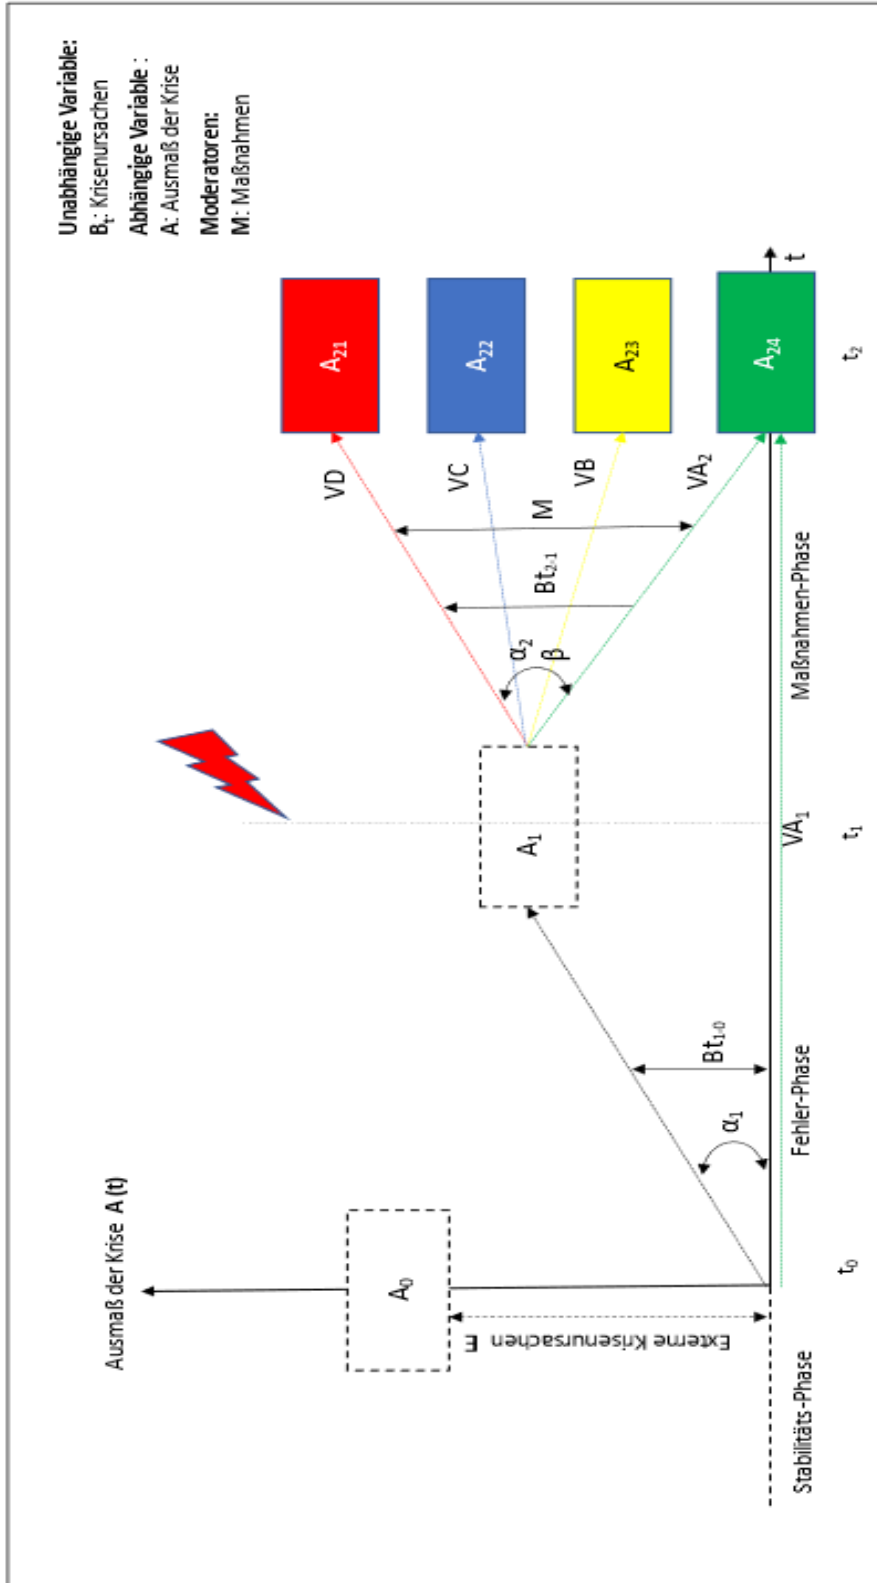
Unabhängige Variable:
$B_t$: Krisenursachen
Abhängige Variable :
A: Ausmaß der Krise
Moderatoren:
M: Maßnahmen

$A_{21}$

$A_{22}$

$A_{23}$

$A_{24}$

t

$t_2$

VD

VC

VB

$VA_2$

M

$Bt_{2-1}$

$\alpha_2$

$\beta$

Maßnahmen-Phase

$A_1$

$VA_1$

$t_1$

$Bt_{1-0}$

$\alpha_1$

Fehler-Phase

Ausmaß der Krise A (t)

$A_0$

$t_0$

Externe Krisenursachen E

Stabilitäts-Phase